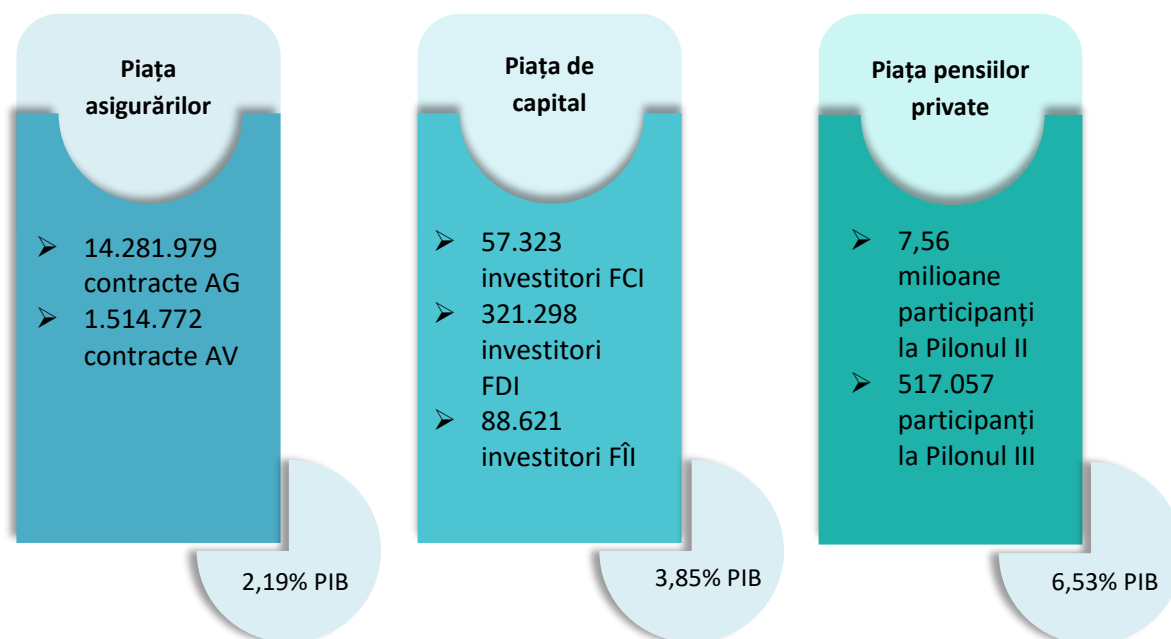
Piața asigurărilor

14.281.979 contracte AG

1.514.772 contracte AV

2,19% PIB

Piața de capital

57.323 investitori FCI

321.298 investitori FDI

88.621 investitori FÎI

3,85% PIB

Piața pensiilor private

7,56 milioane participanți la Pilonul II

517.057 participanți la Pilonul III

6,53% PIB